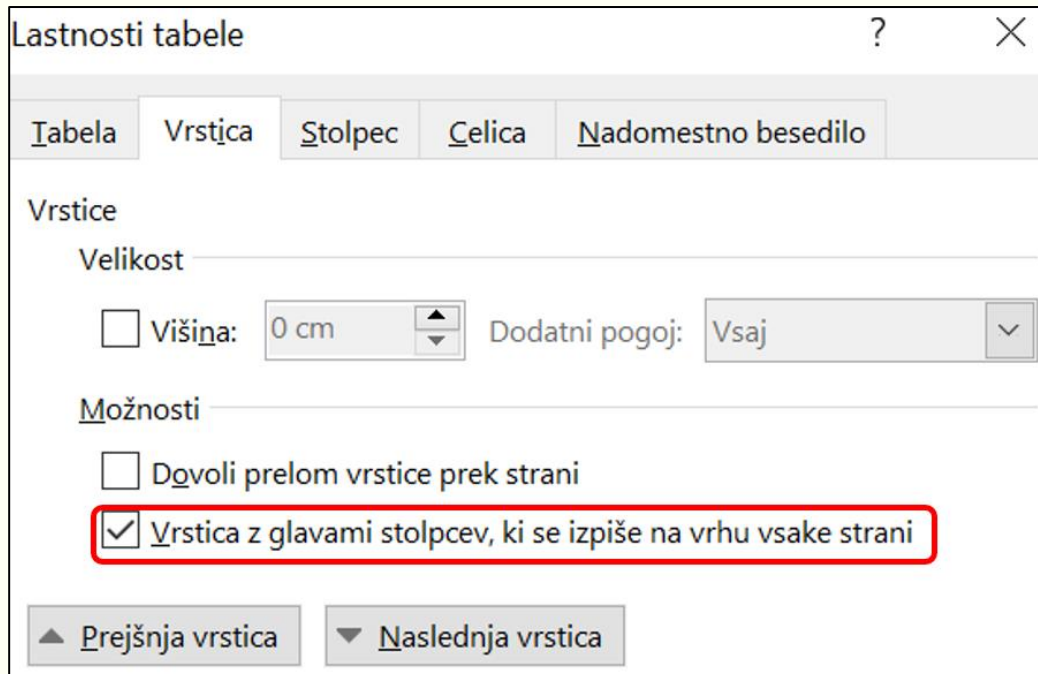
Lastnosti tabele ? ×

Tabela Vrstica Stolpec Celica Nadomestno besedilo

Vrstice

Velikost

Višina: 0 cm Dodatni pogoj: Vsaj

Možnosti

Dovoli prelom vrstice prek strani

Vrstica z glavami stolpcev, ki se izpiše na vrhu vsake strani

Prejšnja vrstica Naslednja vrstica